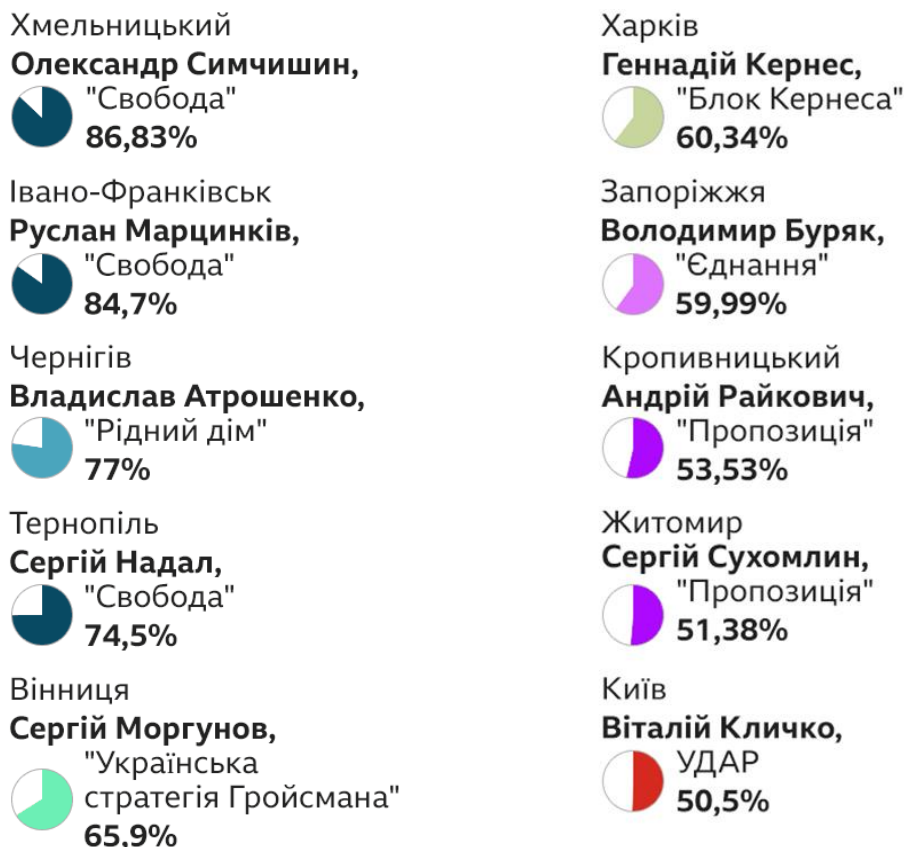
Хмельницький
**Олександр Симчишин,**
"Свобода"
**86,83%**

Івано-Франківськ
**Руслан Марцинків,**
"Свобода"
**84,7%**

Чернігів
**Владислав Атрошенко,**
"Рідний дім"
**77%**

Тернопіль
**Сергій Надал,**
"Свобода"
**74,5%**

Вінниця
**Сергій Моргунов,**
"Українська стратегія Гройсмана"
**65.9%**

Харків
**Геннадій Кернес,**
"Блок Кернеса"
**60,34%**

Запоріжжя
**Володимир Буряк,**
"Єднання"
**59,99%**

Кропивницький
**Андрій Райкович,**
"Пропозиція"
**53,53%**

Житомир
**Сергій Сухомлин,**
"Пропозиція"
**51,38%**

Київ
**Віталій Кличко,**
УДАР
**50,5%**